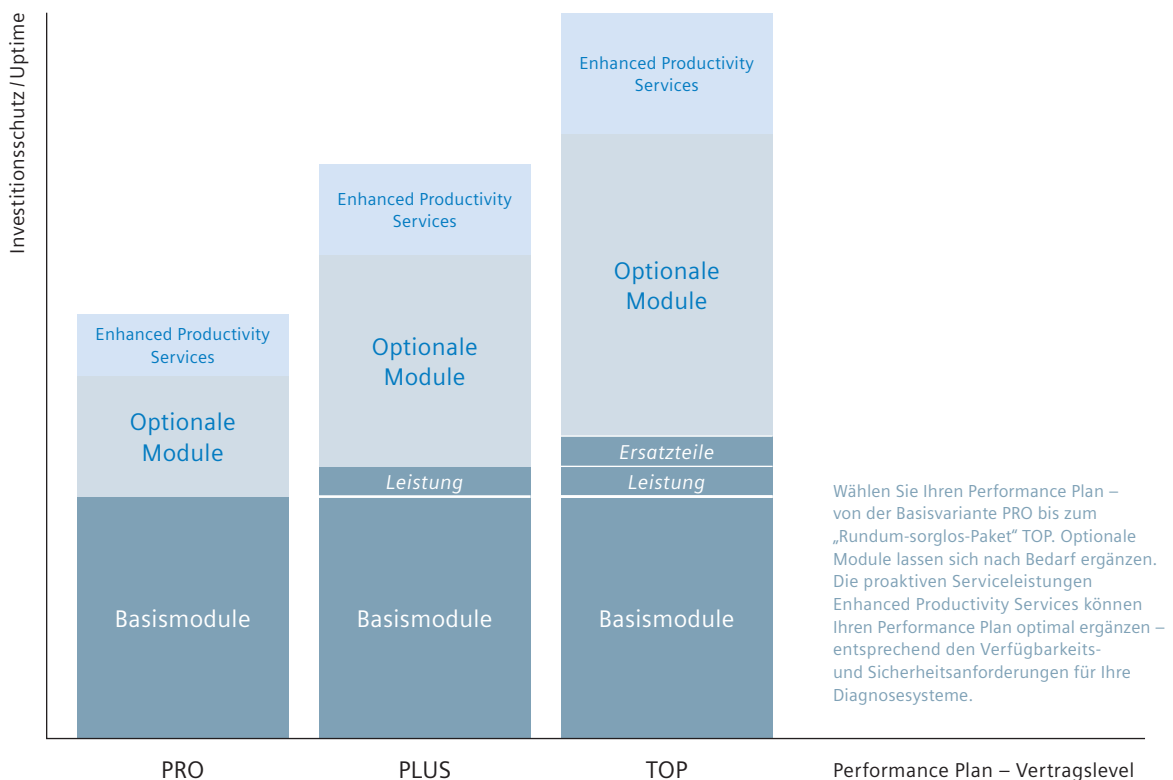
Investitionsschutz / Uptime

Enhanced Productivity Services

Optionale Module

Basismodule

Enhanced Productivity Services

Optionale Module

Leistung

Basismodule

Enhanced Productivity Services

Optionale Module

Ersatzteile

Leistung

Basismodule

Wählen Sie Ihren Performance Plan – von der Basisvariante PRO bis zum „Rundum-sorglos-Paket" TOP. Optionale Module lassen sich nach Bedarf ergänzen. Die proaktiven Serviceleistungen Enhanced Productivity Services können Ihren Performance Plan optimal ergänzen – entsprechend den Verfügbarkeits- und Sicherheitsanforderungen für Ihre Diagnosesysteme.

PRO

PLUS

TOP

Performance Plan – Vertragslevel